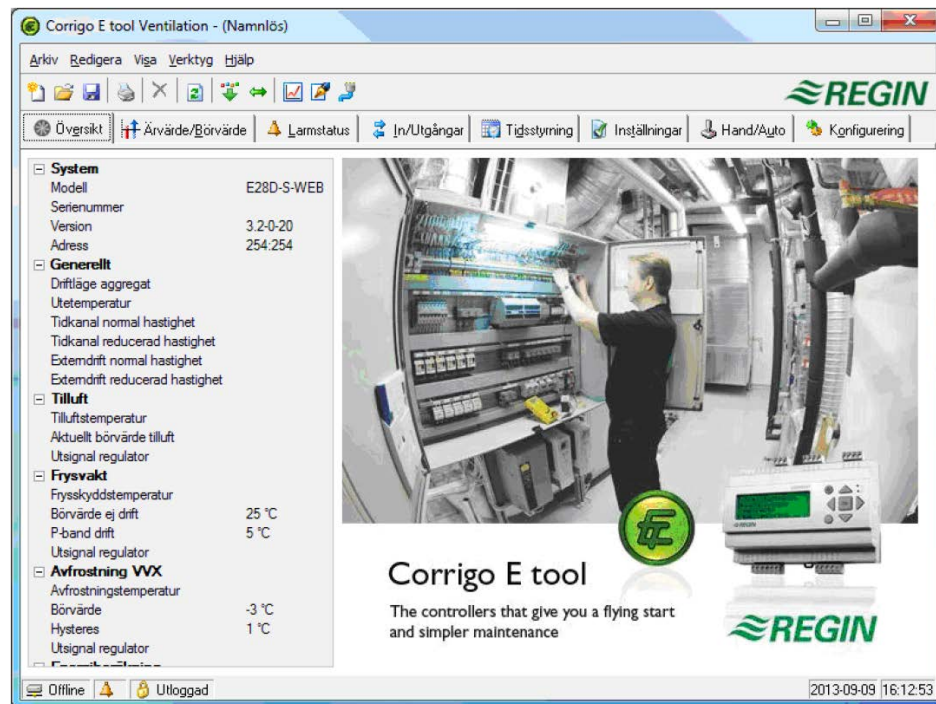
Corrigo E tool Ventilation - (Namnlös)

Arkiv Redigera Visa Verktyg Hjälp

REGIN

Översikt | Ärvärde/Börvärde | Larmstatus | In/Utgångar | Tidsstyrning | Inställningar | Hand/Auto | Konfigurering

| | |
|---|---|
| **System** | |
| Modell | E28D-S-WEB |
| Serienummer | |
| Version | 3.2-0-20 |
| Adress | 254:254 |
| **Generellt** | |
| Driftläge aggregat | |
| Utetemperatur | |
| Tidkanal normal hastighet | |
| Tidkanal reducerad hastighet | |
| Externdrift normal hastighet | |
| Externdrift reducerad hastighet | |
| **Tilluft** | |
| Tilluftstemperatur | |
| Aktuellt börvärde tilluft | |
| Utsignal regulator | |
| **Frysvakt** | |
| Frysskyddstemperatur | |
| Börvärde ej drift | 25 °C |
| P-band drift | 5 °C |
| Utsignal regulator | |
| **Avfrostning VVX** | |
| Avfrostningstemperatur | |
| Börvärde | -3 °C |
| Hysteres | 1 °C |
| Utsignal regulator | |

Corrigo E tool

The controllers that give you a flying start and simpler maintenance

REGIN

Offline | Utloggad | 2013-09-09 16:12:53